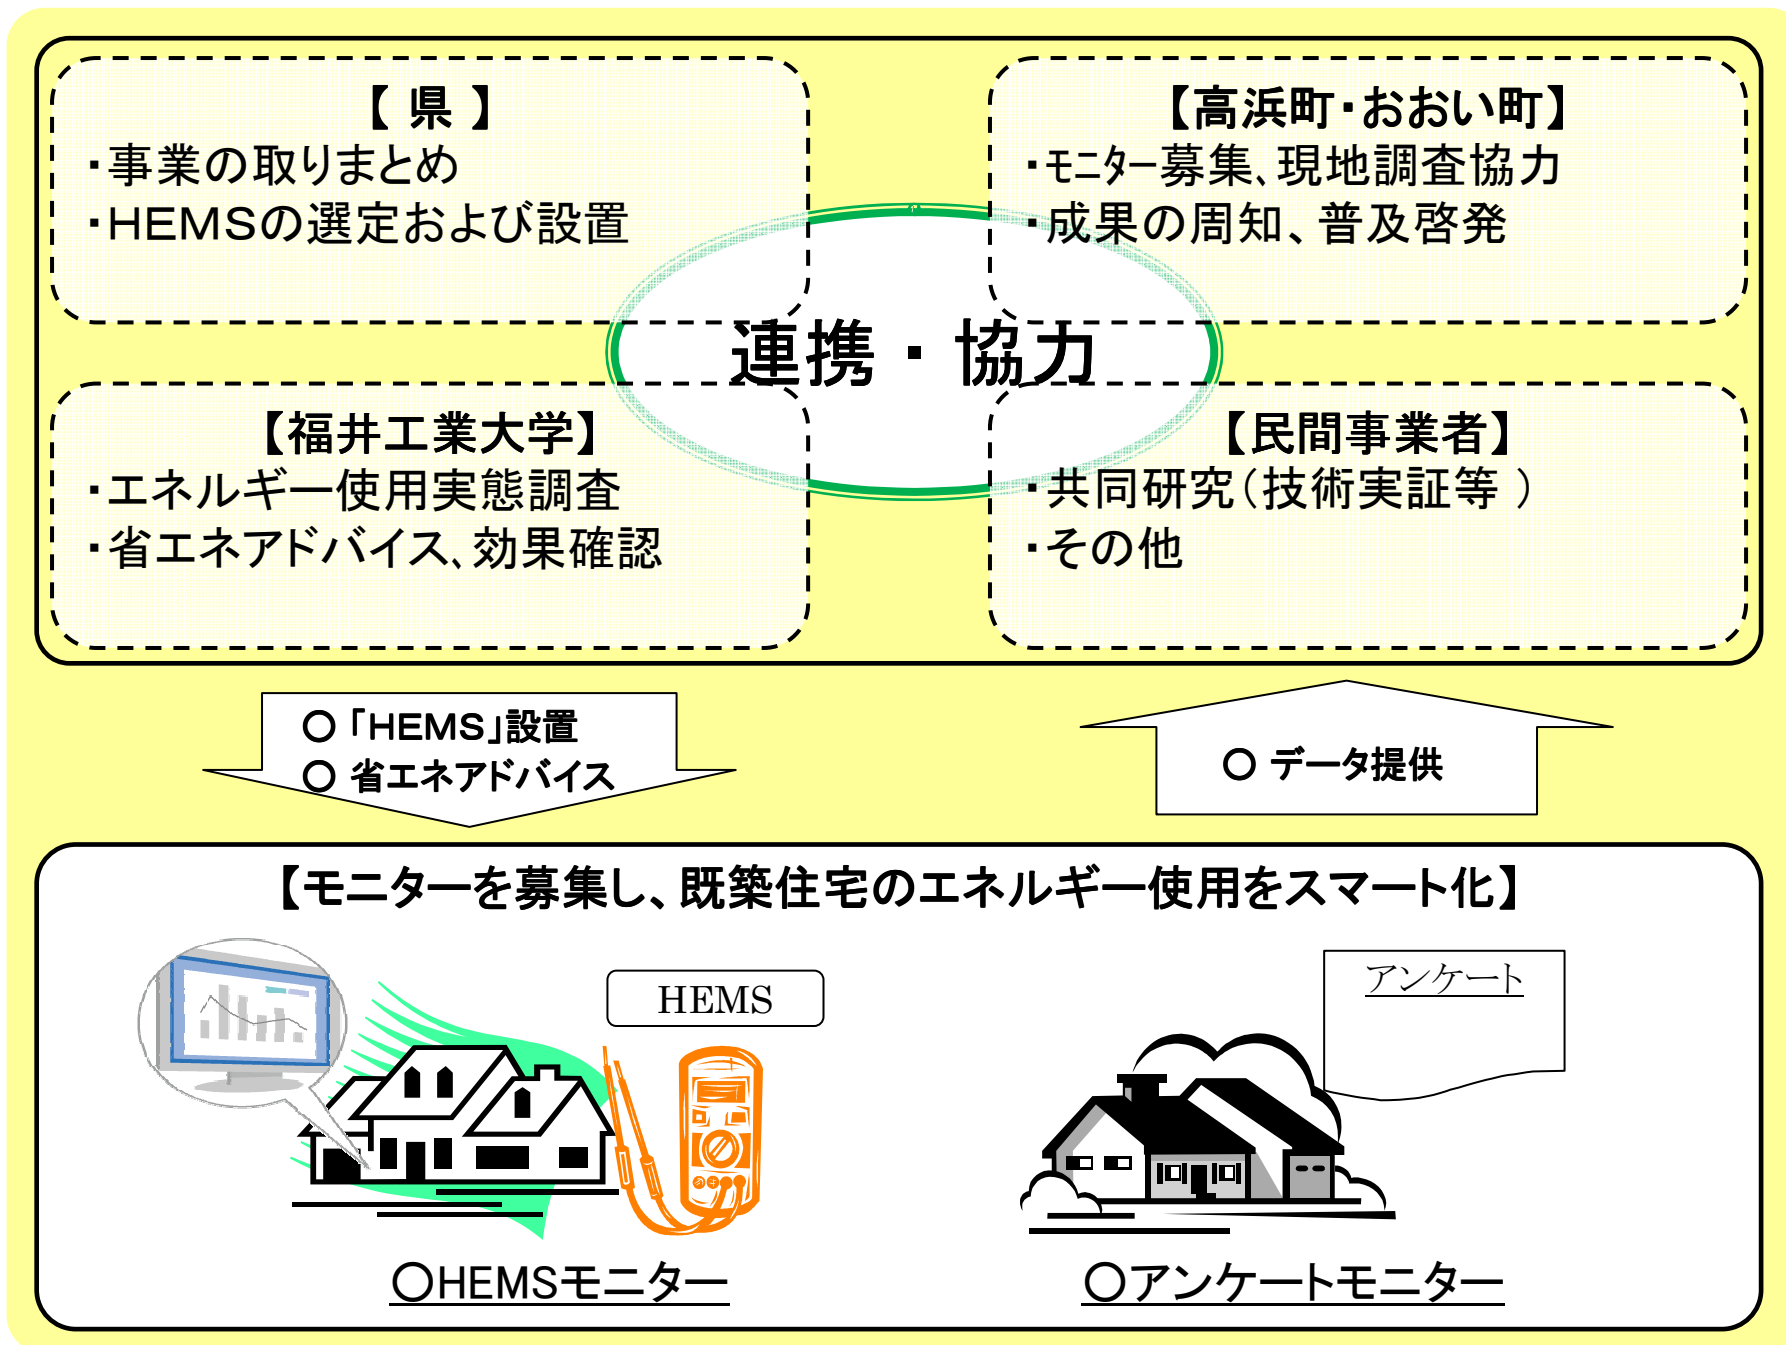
【 県 】
・事業の取りまとめ
・HEMSの選定および設置

【高浜町・おおい町】
・モニター募集、現地調査協力
・成果の周知、普及啓発

連携・協力

【福井工業大学】
・エネルギー使用実態調査
・省エネアドバイス、効果確認

【民間事業者】
・共同研究（技術実証等 ）
・その他

○「HEMS」設置
○ 省エネアドバイス

○ データ提供

【モニターを募集し、既築住宅のエネルギー使用をスマート化】

HEMS

アンケート

○HEMSモニター

○アンケートモニター